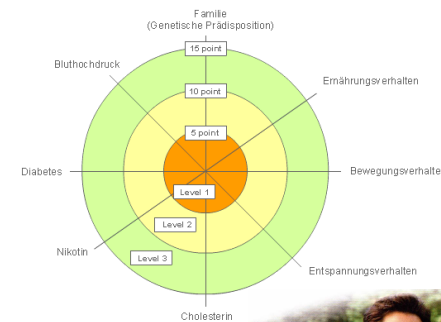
Familie
(Genetische Prädisposition)

15 point

Bluthochdruck

10 point

Ernährungsverhalten

5 point

Diabetes

Bewegungsverhalte

Level 1

Level 2

Nikotin

Level 3

Entspannungsverhalten

Cholesterin